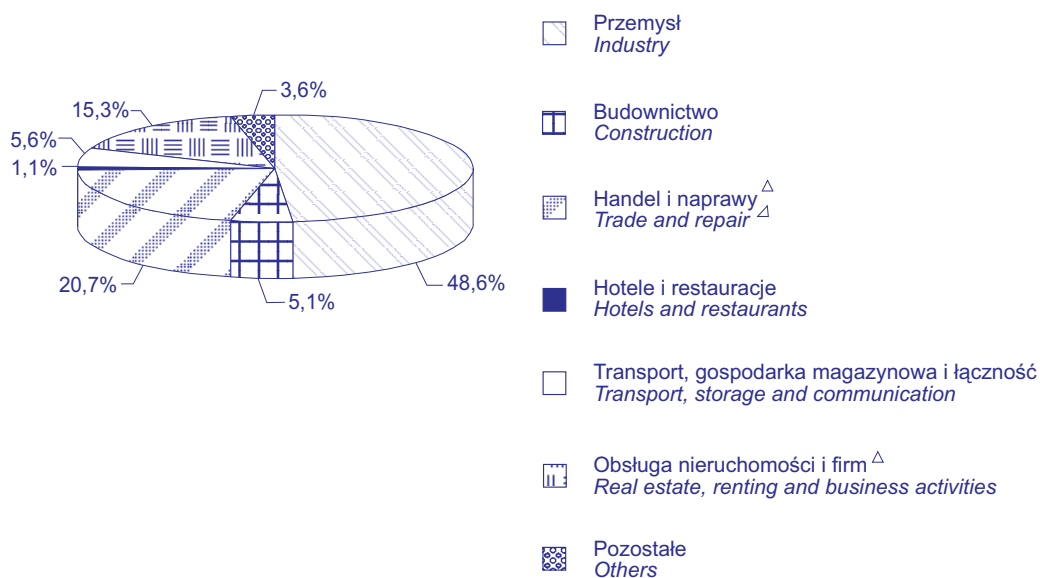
3,6%
15,3%
5,6%
1,1%
20,7%
5,1%
48,6%

Przemysł
*Industry*

Budownictwo
*Construction*

Handel i naprawy $^{\triangle}$
*Trade and repair* $^{\triangle}$

Hotele i restauracje
*Hotels and restaurants*

Transport, gospodarka magazynowa i łączność
*Transport, storage and communication*

Obsługa nieruchomości i firm $^{\triangle}$
*Real estate, renting and business activities*

Pozostałe
*Others*